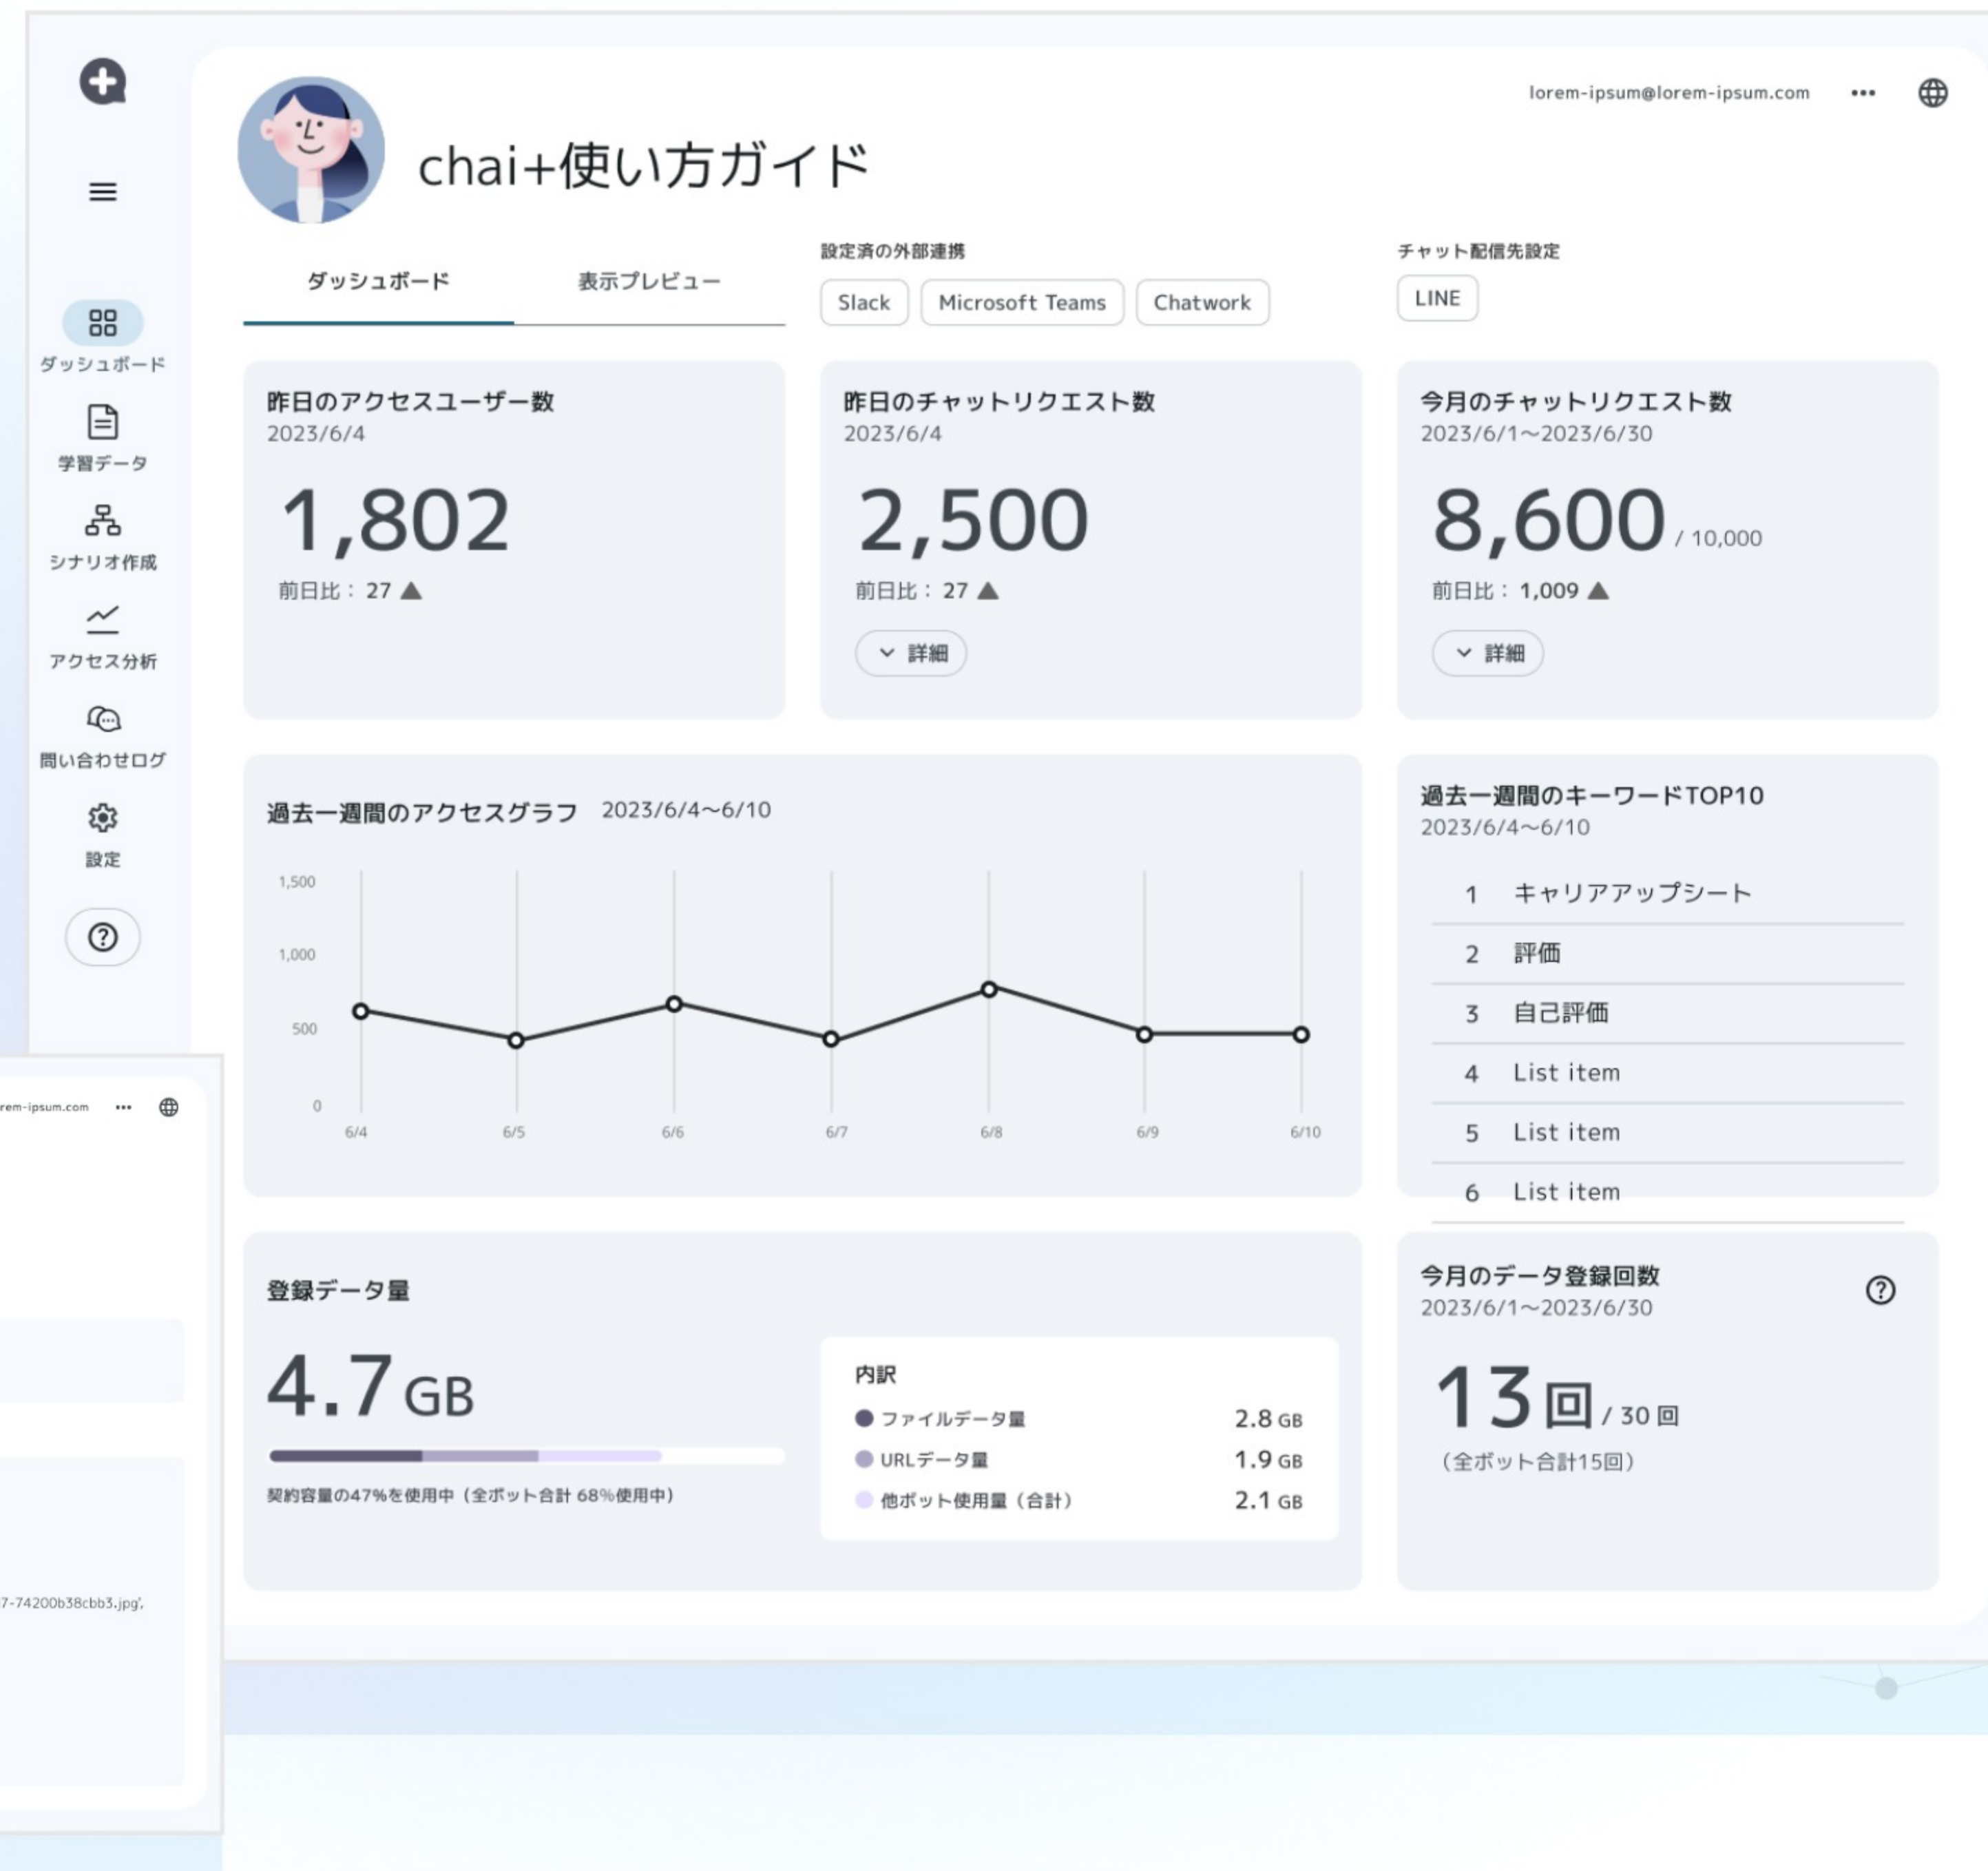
lorem-ipsum@lorem-ipsum.com •••

chai+使い方ガイド

ダッシュボード
学習データ
シナリオ作成
アクセス分析
問い合わせログ
設定

ダッシュボード　表示プレビュー

設定済の外部連携
Slack　Microsoft Teams　Chatwork

チャット配信先設定
LINE

昨日のアクセスユーザー数
2023/6/4
1,802
前日比： 27 ▲

昨日のチャットリクエスト数
2023/6/4
2,500
前日比： 27 ▲
詳細

今月のチャットリクエスト数
2023/6/1〜2023/6/30
8,600 / 10,000
前日比： 1,009 ▲
詳細

過去一週間のアクセスグラフ 2023/6/4〜6/10
1,500
1,000
500
0
6/4 6/5 6/6 6/7 6/8 6/9 6/10

過去一週間のキーワードTOP10
2023/6/4〜6/10
1 キャリアアップシート
2 評価
3 自己評価
4 List item
5 List item
6 List item

登録データ量
4.7 GB
契約容量の47%を使用中（全ボット合計 68%使用中）

内訳
ファイルデータ量 2.8 GB
URLデータ量 1.9 GB
他ボット使用量（合計） 2.1 GB

今月のデータ登録回数
2023/6/1〜2023/6/30
13 回 / 30 回
（全ボット合計15回）

rem-ipsum.com •••
7-74200b38cbb3.jpg',